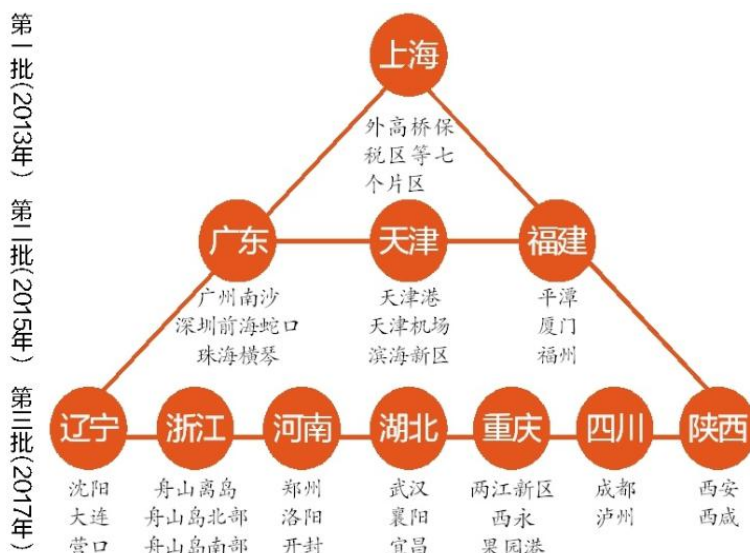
第一批(2013年)

上海

外高桥保税区等七个片区

第二批(2015年)

广东

广州南沙
深圳前海蛇口
珠海横琴

天津

天津港
天津机场
滨海新区

福建

平潭
厦门
福州

第三批(2017年)

辽宁

沈阳
大连
营口

浙江

舟山离岛
舟山岛北部
舟山岛南部

河南

郑州
洛阳
开封

湖北

武汉
襄阳
宜昌

重庆

两江新区
西永
果园港

四川

成都
泸州

陕西

西安
西咸